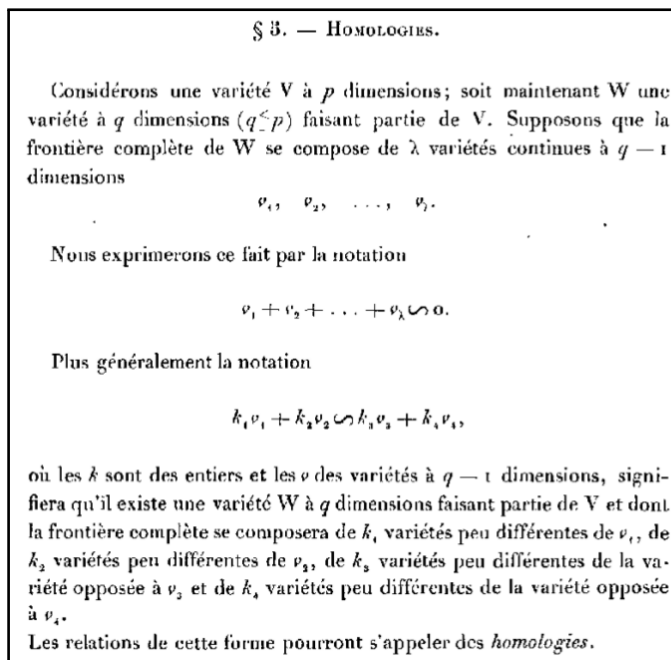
§ 5. — Homologies.

Considérons une variété V à $p$ dimensions; soit maintenant W une variété à $q$ dimensions ($q \leq p$) faisant partie de V. Supposons que la frontière complète de W se compose de $\lambda$ variétés continues à $q-1$ dimensions

$v_1, \quad v_2, \quad \ldots, \quad v_\lambda.$

Nous exprimerons ce fait par la notation

$v_1 + v_2 + \ldots + v_\lambda \backsim 0.$

Plus généralement la notation

$k_1 v_1 + k_2 v_2 \backsim k_3 v_3 + k_4 v_4,$

où les $k$ sont des entiers et les $v$ des variétés à $q-1$ dimensions, signifiera qu'il existe une variété W à $q$ dimensions faisant partie de V et dont la frontière complète se composera de $k_1$ variétés peu différentes de $v_1$, de $k_2$ variétés peu différentes de $v_2$, de $k_3$ variétés peu différentes de la variété opposée à $v_3$ et de $k_4$ variétés peu différentes de la variété opposée à $v_4$.

Les relations de cette forme pourront s'appeler des *homologies*.